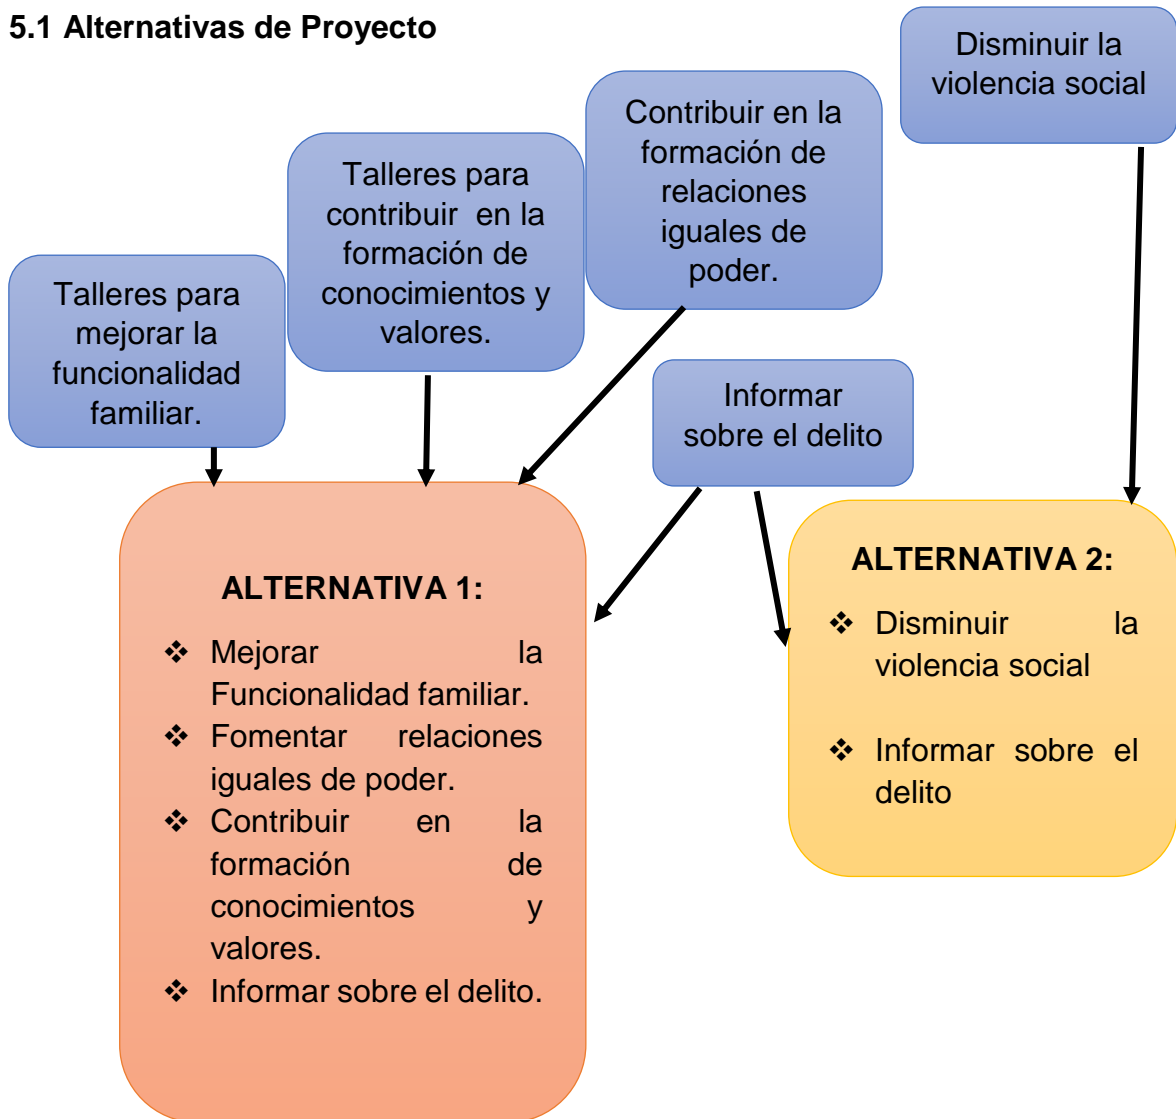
5.1 Alternativas de Proyecto

Disminuir la violencia social

Contribuir en la formación de relaciones iguales de poder.

Talleres para contribuir en la formación de conocimientos y valores.

Talleres para mejorar la funcionalidad familiar.

Informar sobre el delito

ALTERNATIVA 1:

❖ Mejorar la Funcionalidad familiar.
❖ Fomentar relaciones iguales de poder.
❖ Contribuir en la formación de conocimientos y valores.
❖ Informar sobre el delito.

ALTERNATIVA 2:

❖ Disminuir la violencia social

❖ Informar sobre el delito